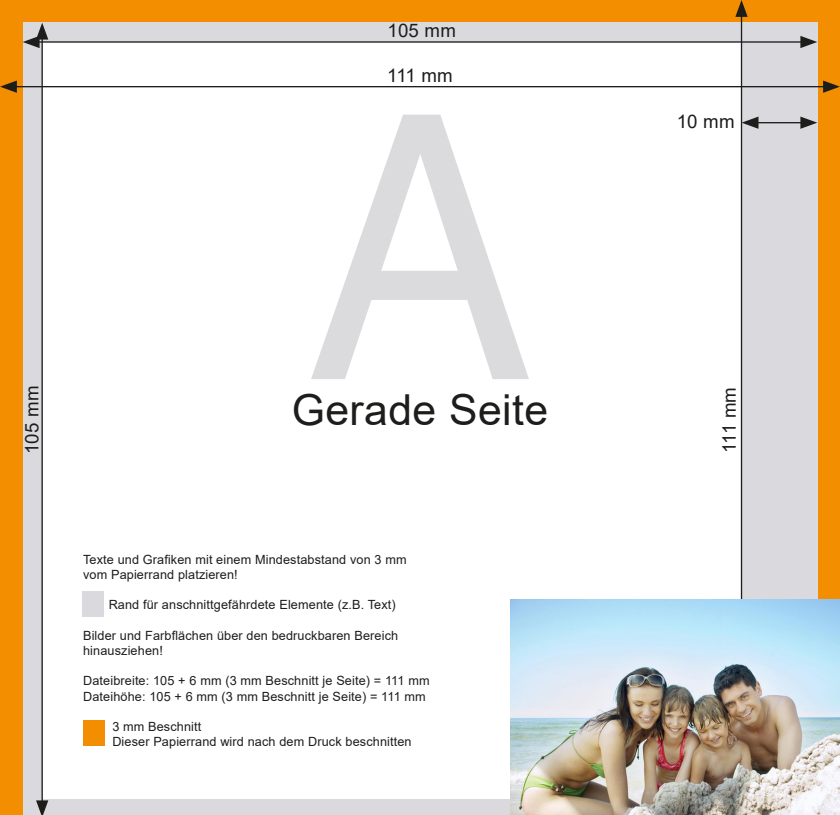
105 mm

111 mm

10 mm

A

Gerade Seite

105 mm

111 mm

Texte und Grafiken mit einem Mindestabstand von 3 mm vom Papierrand platzieren!

Rand für anschnittgefährdete Elemente (z.B. Text)

Bilder und Farbflächen über den bedruckbaren Bereich hinausziehen!

Dateibreite: 105 + 6 mm (3 mm Beschnitt je Seite) = 111 mm
Dateihöhe: 105 + 6 mm (3 mm Beschnitt je Seite) = 111 mm

3 mm Beschnitt
Dieser Papierrand wird nach dem Druck beschnitten